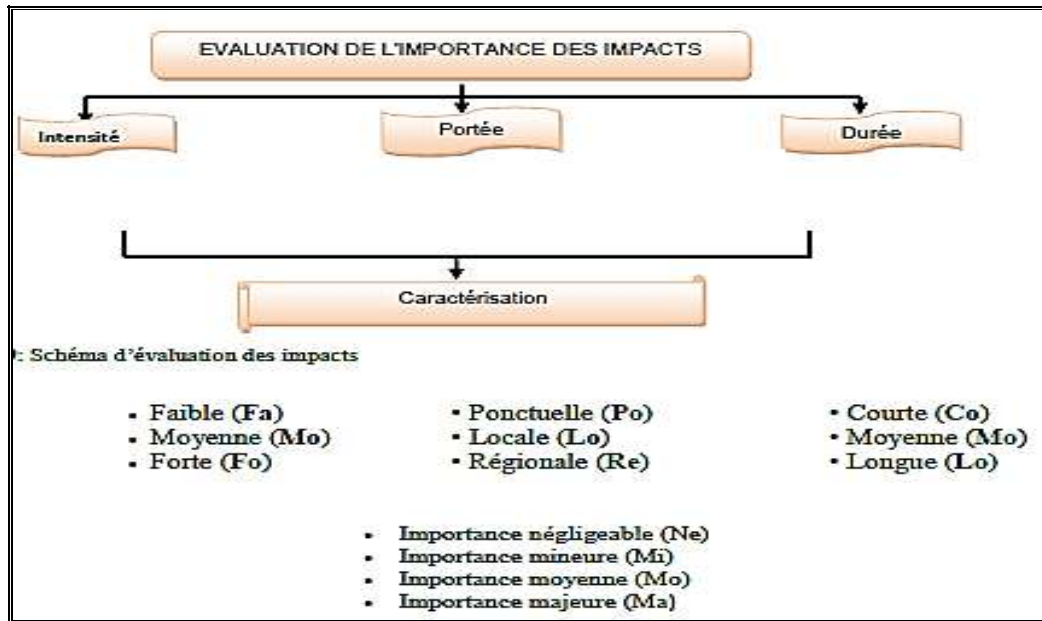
EVALUATION DE L'IMPORTANCE DES IMPACTS

Intensité

Portée

Durée

Caractérisation

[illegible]: Schéma d'évaluation des impacts

- Faible (Fa)
- Moyenne (Mo)
- Forte (Fo)

• Ponctuelle (Po)
• Locale (Lo)
• Régionale (Re)

• Courte (Co)
• Moyenne (Mo)
• Longue (Lo)

- Importance négligeable (Ne)
- Importance mineure (Mi)
- Importance moyenne (Mo)
- Importance majeure (Ma)